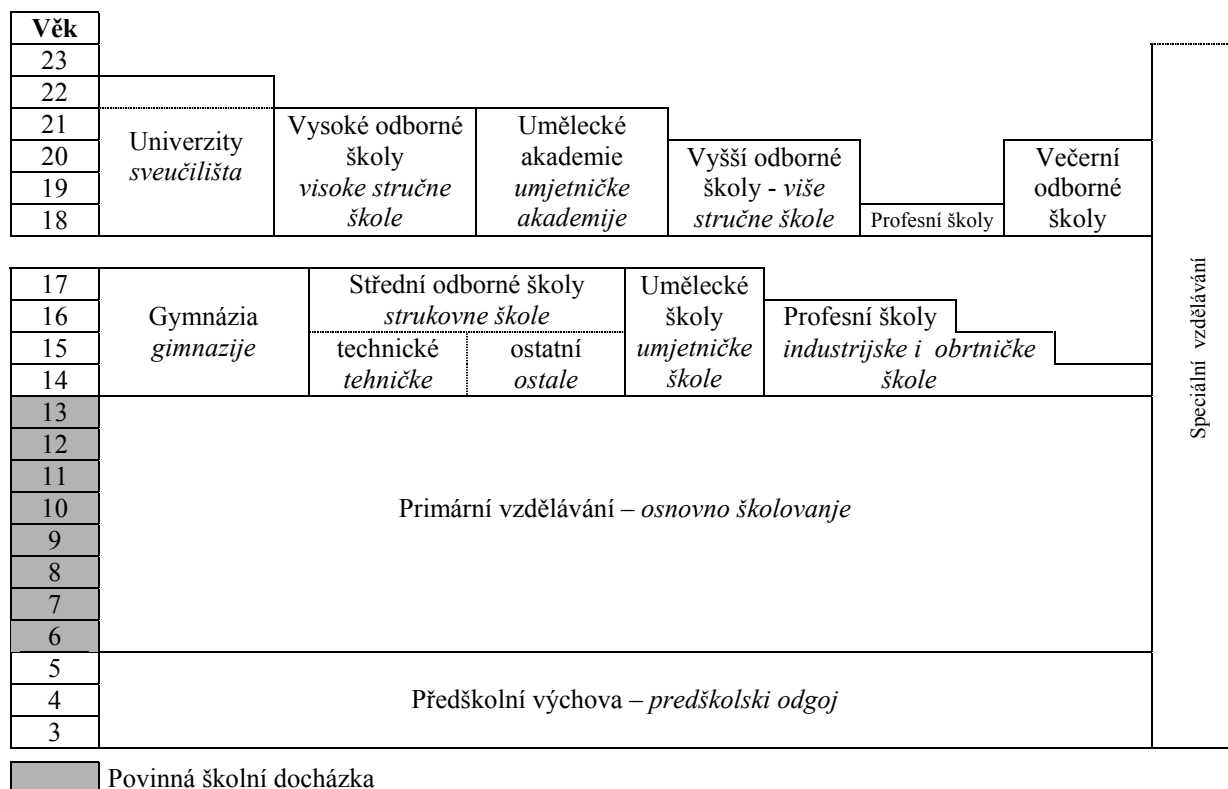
Věk
23
22
21
20
19
18

Univerzity *sveučilišta*

Vysoké odborné školy *visoke stručne škole*

Umělecké akademie *umjetničke akademije*

Vyšší odborné školy - *više stručne škole*

Profesní školy

Večerní odborné školy

17
16
15
14

Gymnázia *gimnazije*

Střední odborné školy *strukovne škole*

technické *tehničke*

ostatní *ostale*

Umělecké školy *umjetničke škole*

Profesní školy *industrijske i obrtničke škole*

13
12
11
10
9
8
7
6

Primární vzdělávání – *osnovno školovanje*

5
4
3

Předškolní výchova – *predškolski odgoj*

Speciální vzdělávání

Povinná školní docházka